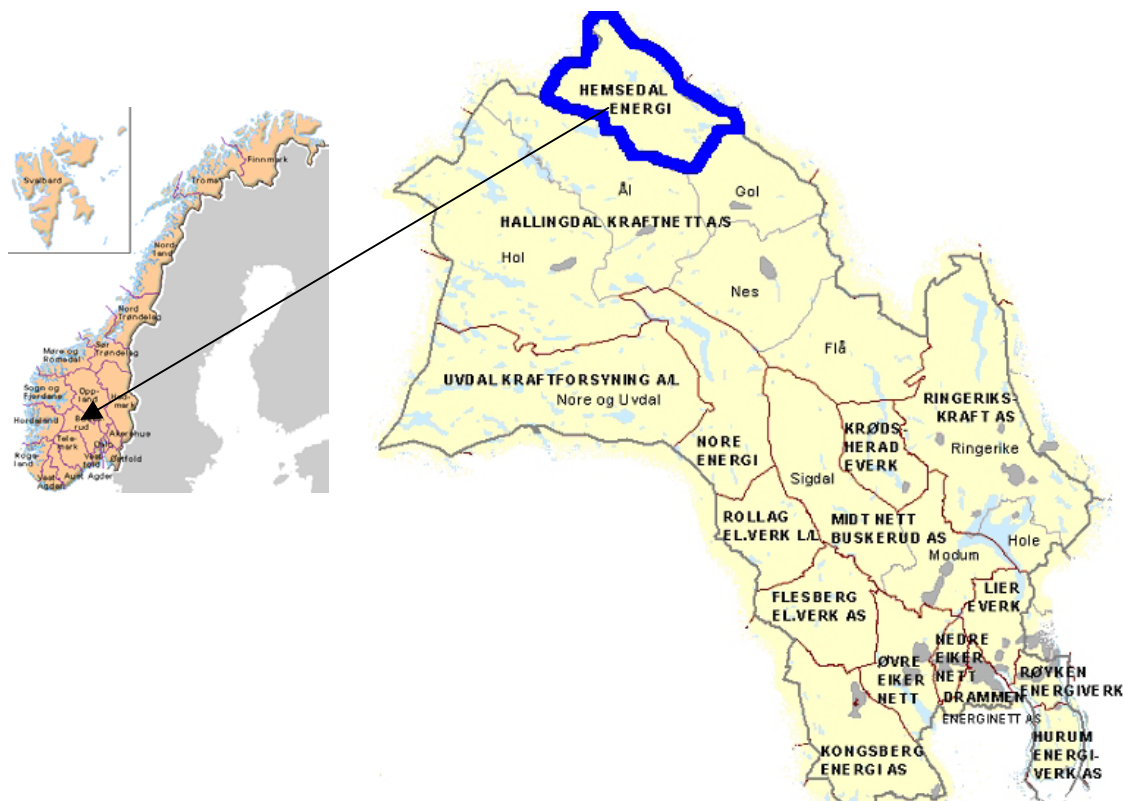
Svalbard

Finnmark

Troms

Nordland

Nord Trøndelag

Sør Trøndelag

Møre og Romsdal

Sogn og Fjordane

Oppland

Hedmark

Hordaland

Buskerud

Akershus

Telemark

Rogaland

Vestfold

Østfold

Oslo

Vest-Agder

Aust Agder

HEMSEDAL ENERGI

Ål

Gol

HALLINGDAL KRAFTNETT A/S

Hol

Nes

Flå

UVDAL KRAFTFORSYNING A/L

Nore og Uvdal

RINGERIKS-KRAFT AS

KRØDSHERAD EVERK

Ringerike

NORE ENERGI

Sigdal

ROLLAG EL.VERK L/L

MIDT NETT BUSKERUD AS

Modum

Hole

FLESBERG EL.VERK AS

LIER EVERK

NEDRE EIKER NETT

ØVRE EIKER NETT

RØYKEN ENERGIVERK

DRAMMEN ENERGINETT AS

HURUM ENERGI-VERK AS

KONGSBERG ENERGI AS